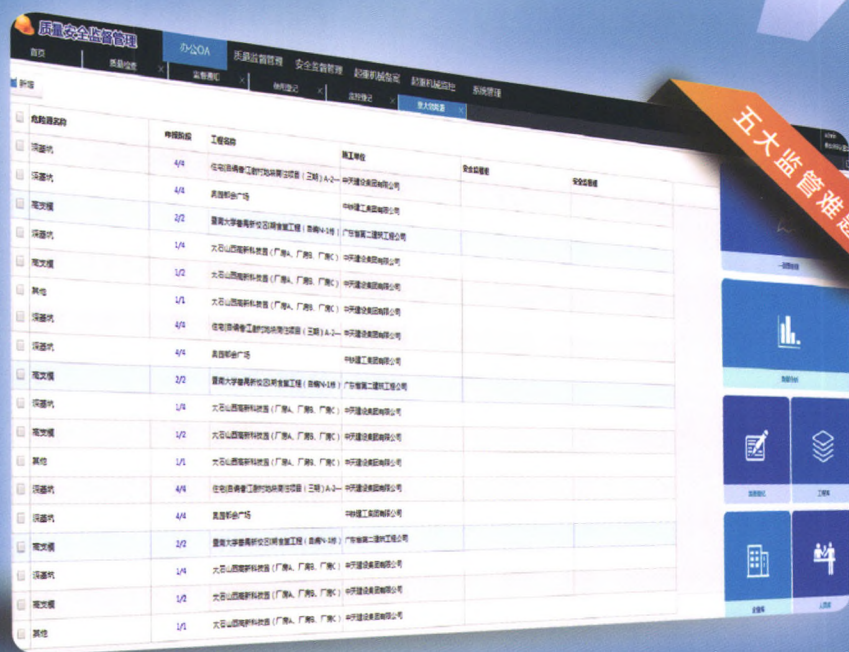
质量安全监督管理

首页 | 质量监督 | 办公OA | 质量监督管理 | 安全监督管理 | 起重机械备案 | 起重机械监控 | 系统管理

质量检查 | 监督通知 | 停工整改 | 监控登记 | 重大危险源

新增

| 危险源名称 | 申报阶段 | 工程名称 | 施工单位 | 安全监督员 | 安全监督组 |
|---|---|---|---|---|---|
| 深基坑 | 4/4 | 住宅跟楼盘工程对加装增项目（三期）A-2… | 中天建设集团有限公司 | | |
| 深基坑 | 4/4 | 奥园都会广场 | 中铁建工集团有限公司 | | |
| 高支模 | 2/2 | 暨南大学番禺校区二期食堂工程（新楼1-1楼） | 广东省第二建筑工程公司 | | |
| 深基坑 | 1/4 | 大石山西南研科技园（厂房A、厂房B、厂房C） | 中天建设集团有限公司 | | |
| 高支模 | 1/2 | 大石山西南研科技园（厂房A、厂房B、厂房C） | 中天建设集团有限公司 | | |
| 其他 | 1/1 | 大石山西南研科技园（厂房A、厂房B、厂房C） | 中天建设集团有限公司 | | |
| 深基坑 | 4/4 | 住宅跟楼盘工程对加装增项目（三期）A-2… | 中天建设集团有限公司 | | |
| 深基坑 | 4/4 | 奥园都会广场 | 中铁建工集团有限公司 | | |
| 高支模 | 2/2 | 暨南大学番禺校区二期食堂工程（新楼1-1楼） | 广东省第二建筑工程公司 | | |
| 深基坑 | 1/4 | 大石山西南研科技园（厂房A、厂房B、厂房C） | 中天建设集团有限公司 | | |
| 高支模 | 1/2 | 大石山西南研科技园（厂房A、厂房B、厂房C） | 中天建设集团有限公司 | | |
| 其他 | 1/1 | 大石山西南研科技园（厂房A、厂房B、厂房C） | 中天建设集团有限公司 | | |
| 深基坑 | 4/4 | 住宅跟楼盘工程对加装增项目（三期）A-2… | 中天建设集团有限公司 | | |
| 深基坑 | 4/4 | 奥园都会广场 | 中铁建工集团有限公司 | | |
| 高支模 | 2/2 | 暨南大学番禺校区二期食堂工程（新楼1-1楼） | 广东省第二建筑工程公司 | | |
| 深基坑 | 1/4 | 大石山西南研科技园（厂房A、厂房B、厂房C） | 中天建设集团有限公司 | | |
| 高支模 | 1/2 | 大石山西南研科技园（厂房A、厂房B、厂房C） | 中天建设集团有限公司 | | |
| 其他 | 1/1 | 大石山西南研科技园（厂房A、厂房B、厂房C） | 中天建设集团有限公司 | | |

五大监管难题

一线管理

数据分析

监督登记 | 工程库

企业库 | 人员库